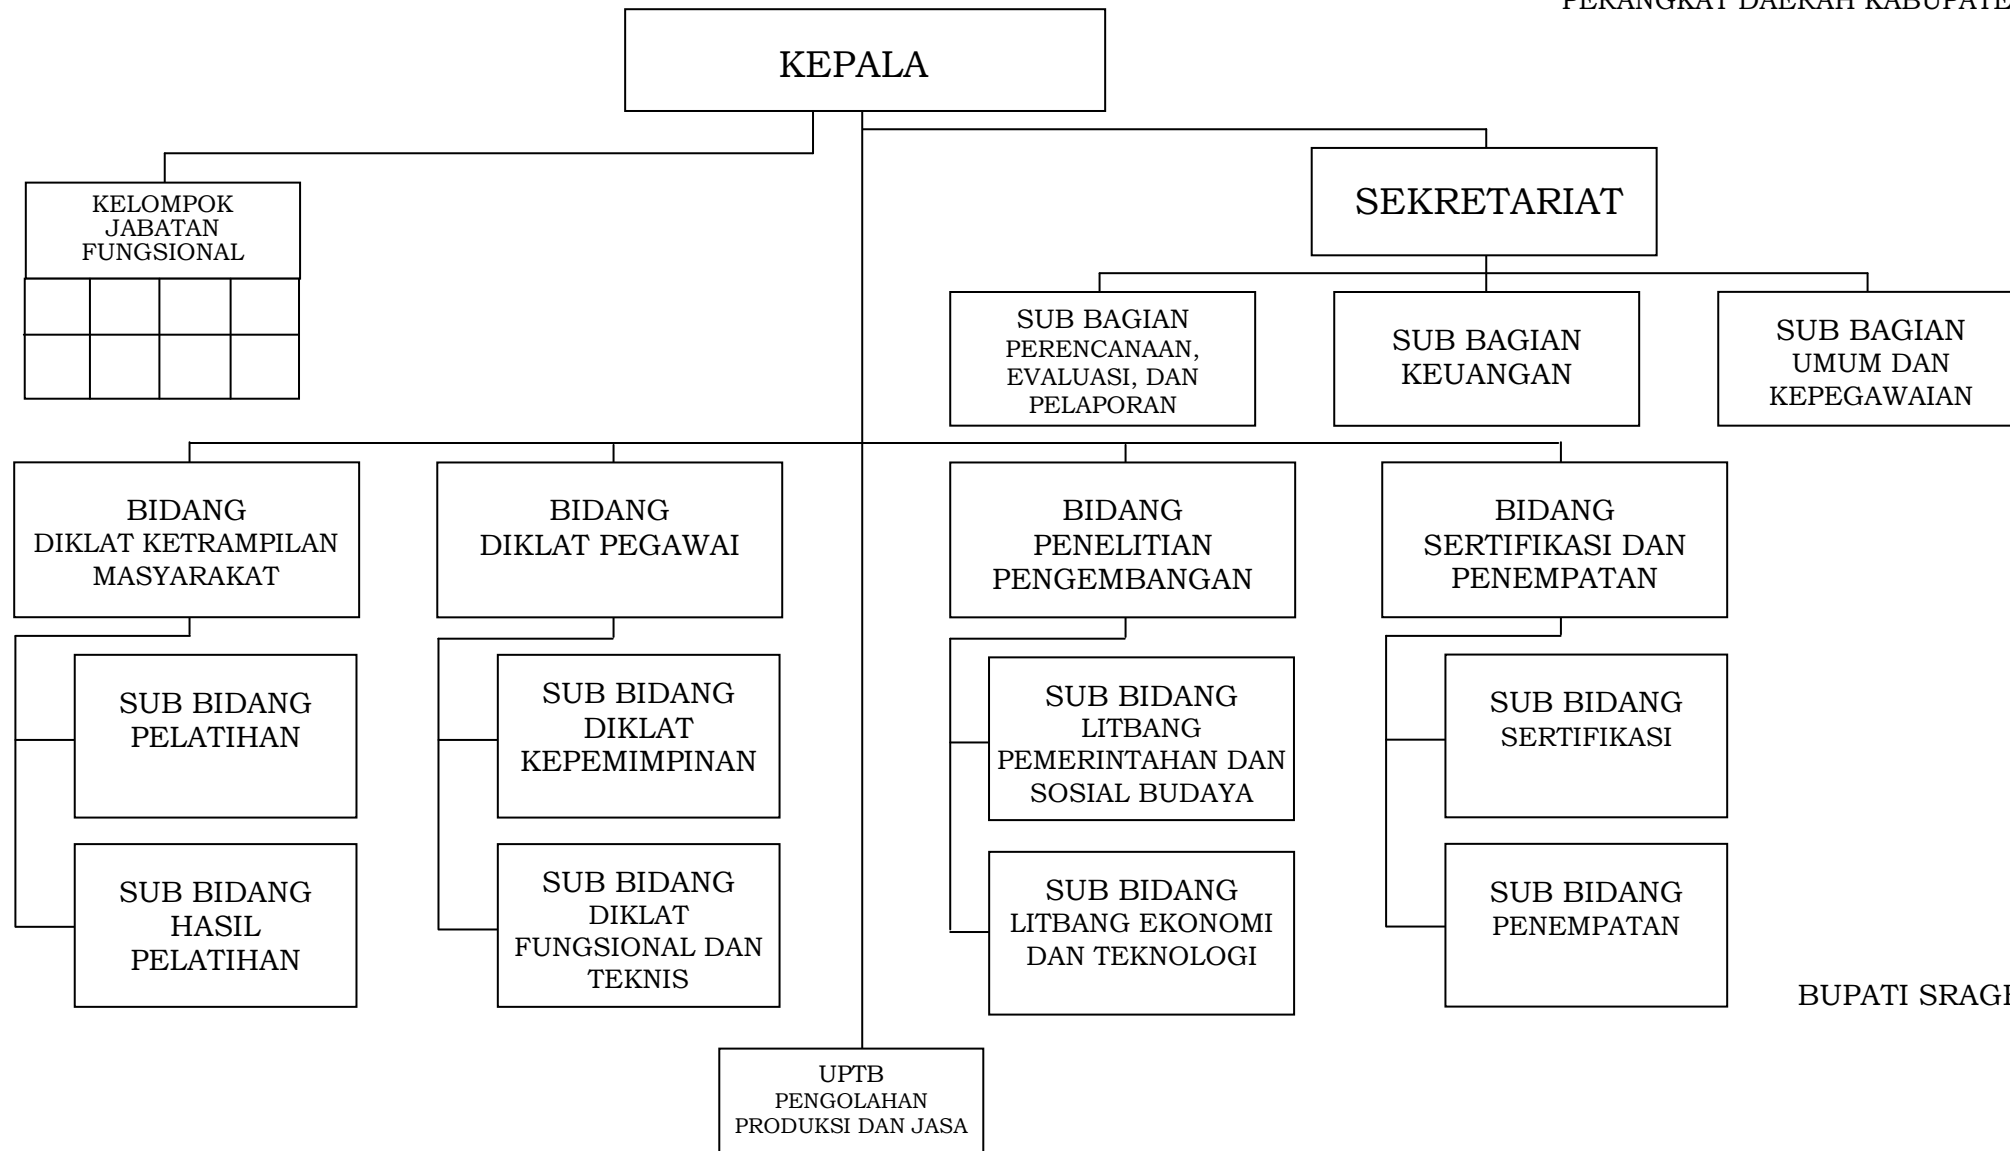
PERANGKAT DAERAH KABUPATE

KEPALA

KELOMPOK JABATAN FUNGSIONAL

SEKRETARIAT

SUB BAGIAN PERENCANAAN, EVALUASI, DAN PELAPORAN

SUB BAGIAN KEUANGAN

SUB BAGIAN UMUM DAN KEPEGAWAIAN

BIDANG DIKLAT KETRAMPILAN MASYARAKAT

SUB BIDANG PELATIHAN

SUB BIDANG HASIL PELATIHAN

BIDANG DIKLAT PEGAWAI

SUB BIDANG DIKLAT KEPEMIMPINAN

SUB BIDANG DIKLAT FUNGSIONAL DAN TEKNIS

BIDANG PENELITIAN PENGEMBANGAN

SUB BIDANG LITBANG PEMERINTAHAN DAN SOSIAL BUDAYA

SUB BIDANG LITBANG EKONOMI DAN TEKNOLOGI

BIDANG SERTIFIKASI DAN PENEMPATAN

SUB BIDANG SERTIFIKASI

SUB BIDANG PENEMPATAN

BUPATI SRAGI

UPTB PENGOLAHAN PRODUKSI DAN JASA